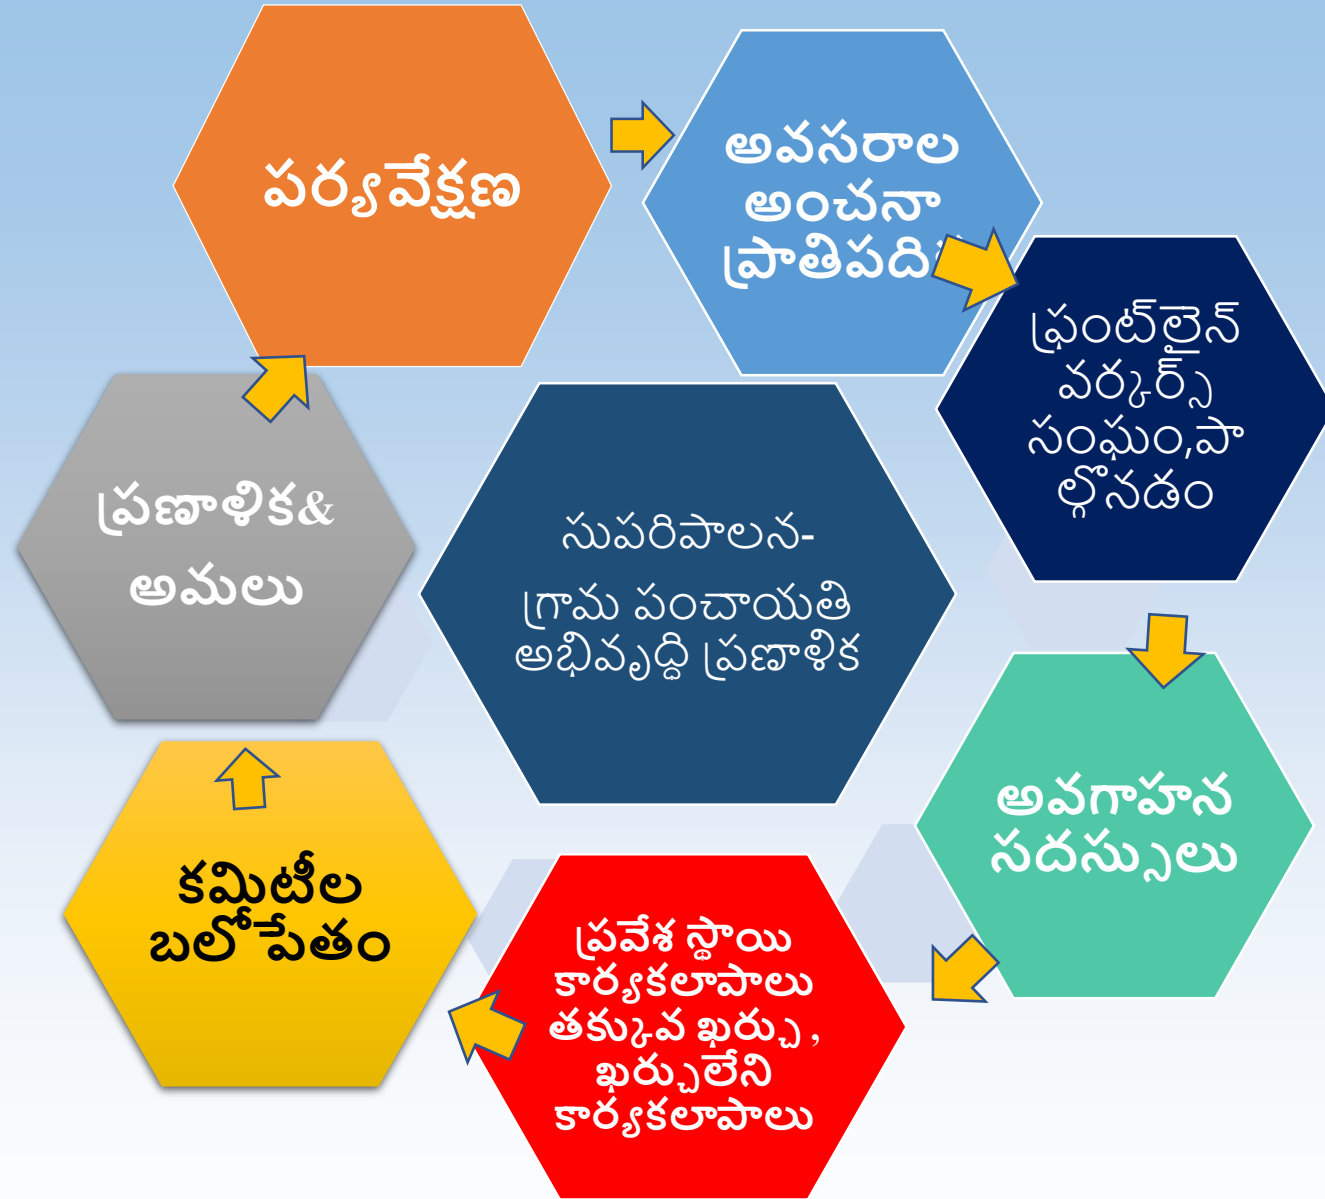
పర్యవేక్షణ

అవసరాల అంచనా ప్రాతిపది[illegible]

ఫ్రంట్‌లైన్ వర్కర్స్ సంఘం,పాల్గొనడం

సుపరిపాలన-
గ్రామ పంచాయతి అభివృద్ధి ప్రణాళిక

ప్రణాళిక& అమలు

అవగాహన సదస్సులు

కమిటీల బలోపేతం

ప్రవేశ స్థాయి కార్యకలాపాలు తక్కువ ఖర్చు , ఖర్చులేని కార్యకలాపాలు